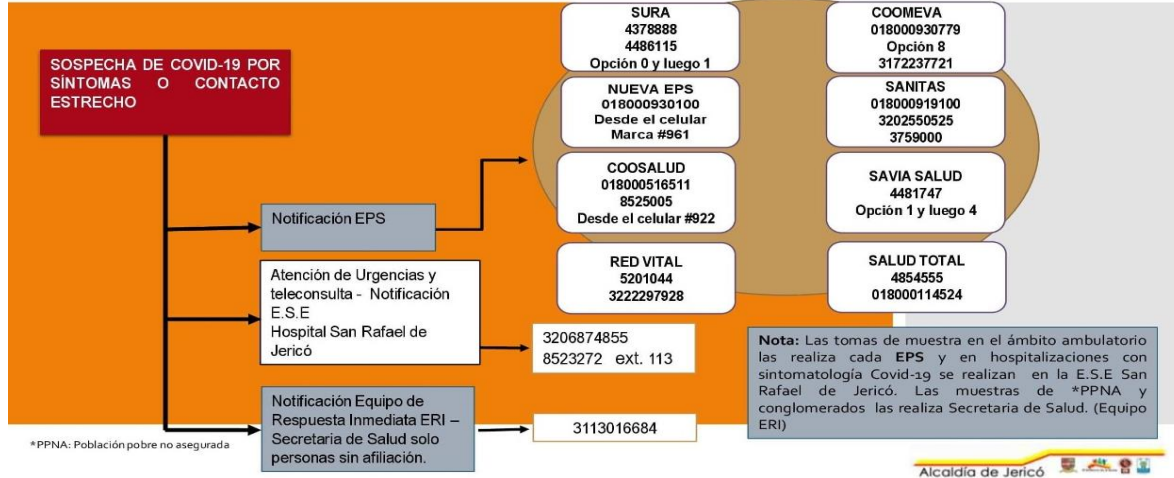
SOSPECHA DE COVID-19 POR SÍNTOMAS O CONTACTO ESTRECHO

Notificación EPS

Atención de Urgencias y teleconsulta - Notificación E.S.E Hospital San Rafael de Jericó

Notificación Equipo de Respuesta Inmediata ERI – Secretaria de Salud solo personas sin afiliación.

SURA
4378888
4486115
Opción 0 y luego 1

COOMEVA
018000930779
Opción 8
3172237721

NUEVA EPS
018000930100
Desde el celular
Marca #961

SANITAS
018000919100
3202550525
3759000

COOSALUD
018000516511
8525005
Desde el celular #922

SAVIA SALUD
4481747
Opción 1 y luego 4

RED VITAL
5201044
3222297928

SALUD TOTAL
4854555
018000114524

3206874855
8523272 ext. 113

3113016684

**Nota:** Las tomas de muestra en el ámbito ambulatorio las realiza cada **EPS** y en hospitalizaciones con sintomatología Covid-19 se realizan en la E.S.E San Rafael de Jericó. Las muestras de *PPNA y conglomerados las realiza Secretaria de Salud. (Equipo ERI)

*PPNA: Población pobre no asegurada

Alcaldía de Jericó